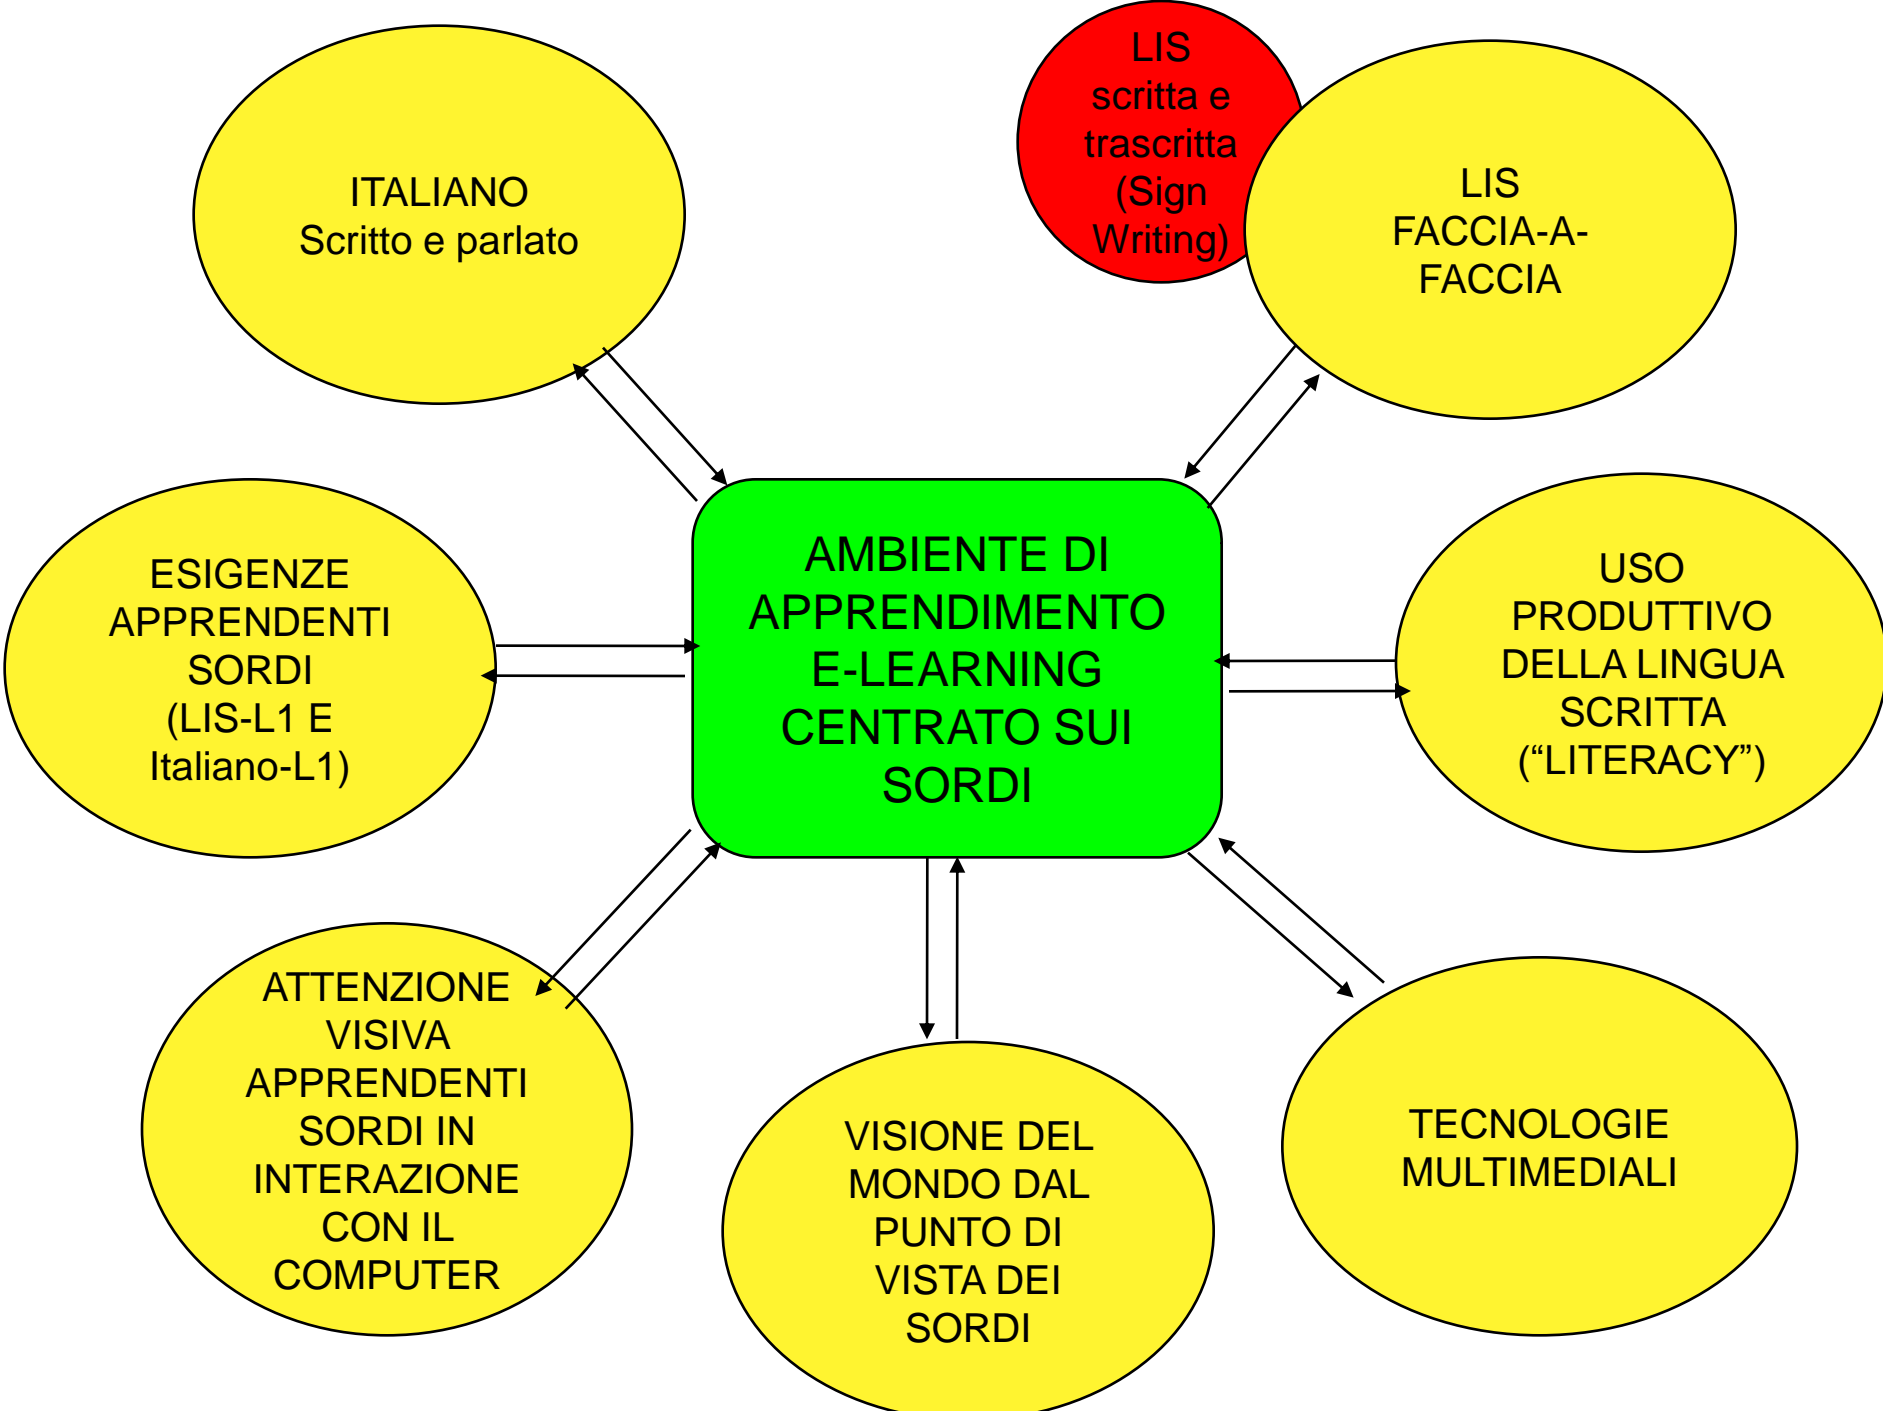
ITALIANO
Scritto e parlato

LIS
scritta e
trascritta
(Sign
Writing)

LIS
FACCIA-A-
FACCIA

ESIGENZE
APPRENDENTI
SORDI
(LIS-L1 E
Italiano-L1)

AMBIENTE DI
APPRENDIMENTO
E-LEARNING
CENTRATO SUI
SORDI

USO
PRODUTTIVO
DELLA LINGUA
SCRITTA
("LITERACY")

ATTENZIONE
VISIVA
APPRENDENTI
SORDI IN
INTERAZIONE
CON IL
COMPUTER

VISIONE DEL
MONDO DAL
PUNTO DI
VISTA DEI
SORDI

TECNOLOGIE
MULTIMEDIALI